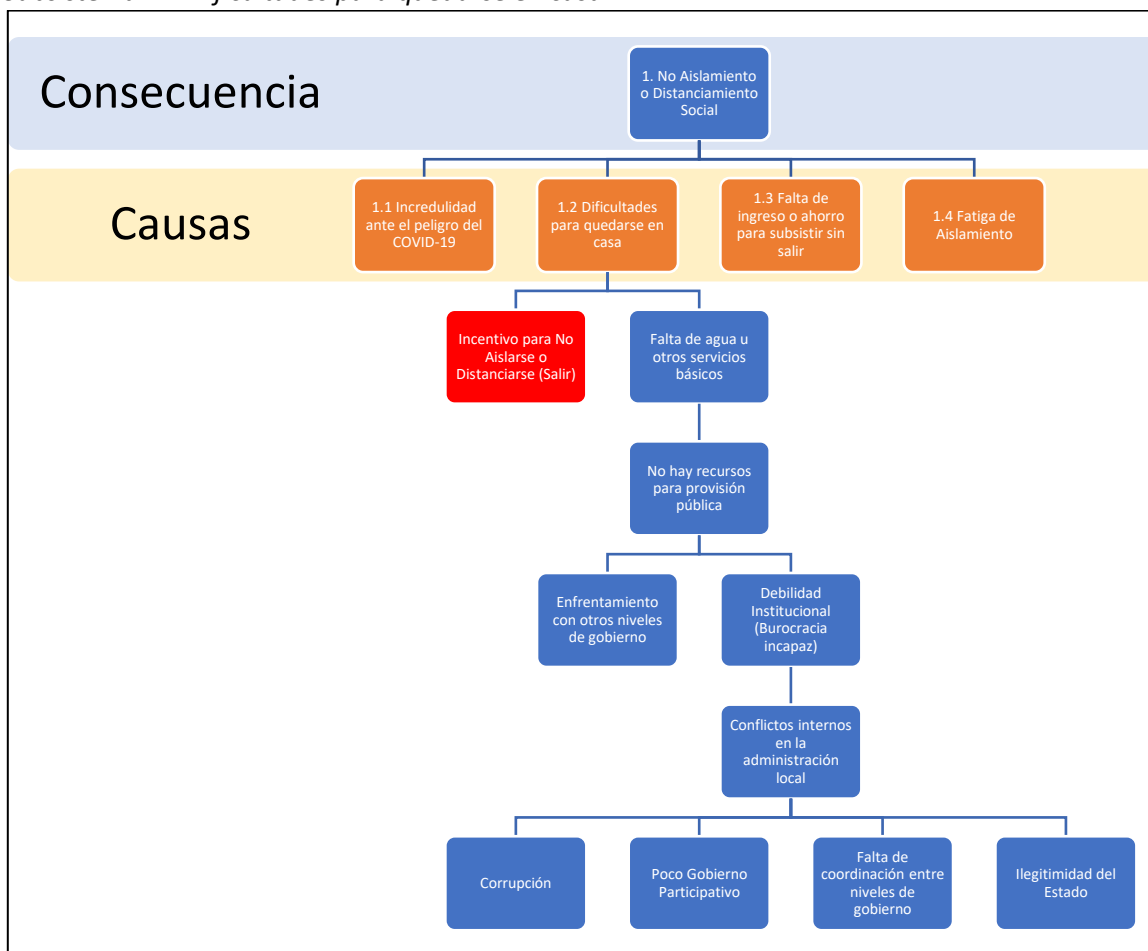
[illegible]

Consecuencia

1. No Aislamiento o Distanciamiento Social

Causas

1.1 Incredulidad ante el peligro del COVID-19

1.2 Dificultades para quedarse en casa

1.3 Falta de ingreso o ahorro para subsistir sin salir

1.4 Fatiga de Aislamiento

Incentivo para No Aislarse o Distanciarse (Salir)

Falta de agua u otros servicios básicos

No hay recursos para provisión pública

Enfrentamiento con otros niveles de gobierno

Debilidad Institucional (Burocracia incapaz)

Conflictos internos en la administración local

Corrupción

Poco Gobierno Participativo

Falta de coordinación entre niveles de gobierno

Ilegitimidad del Estado